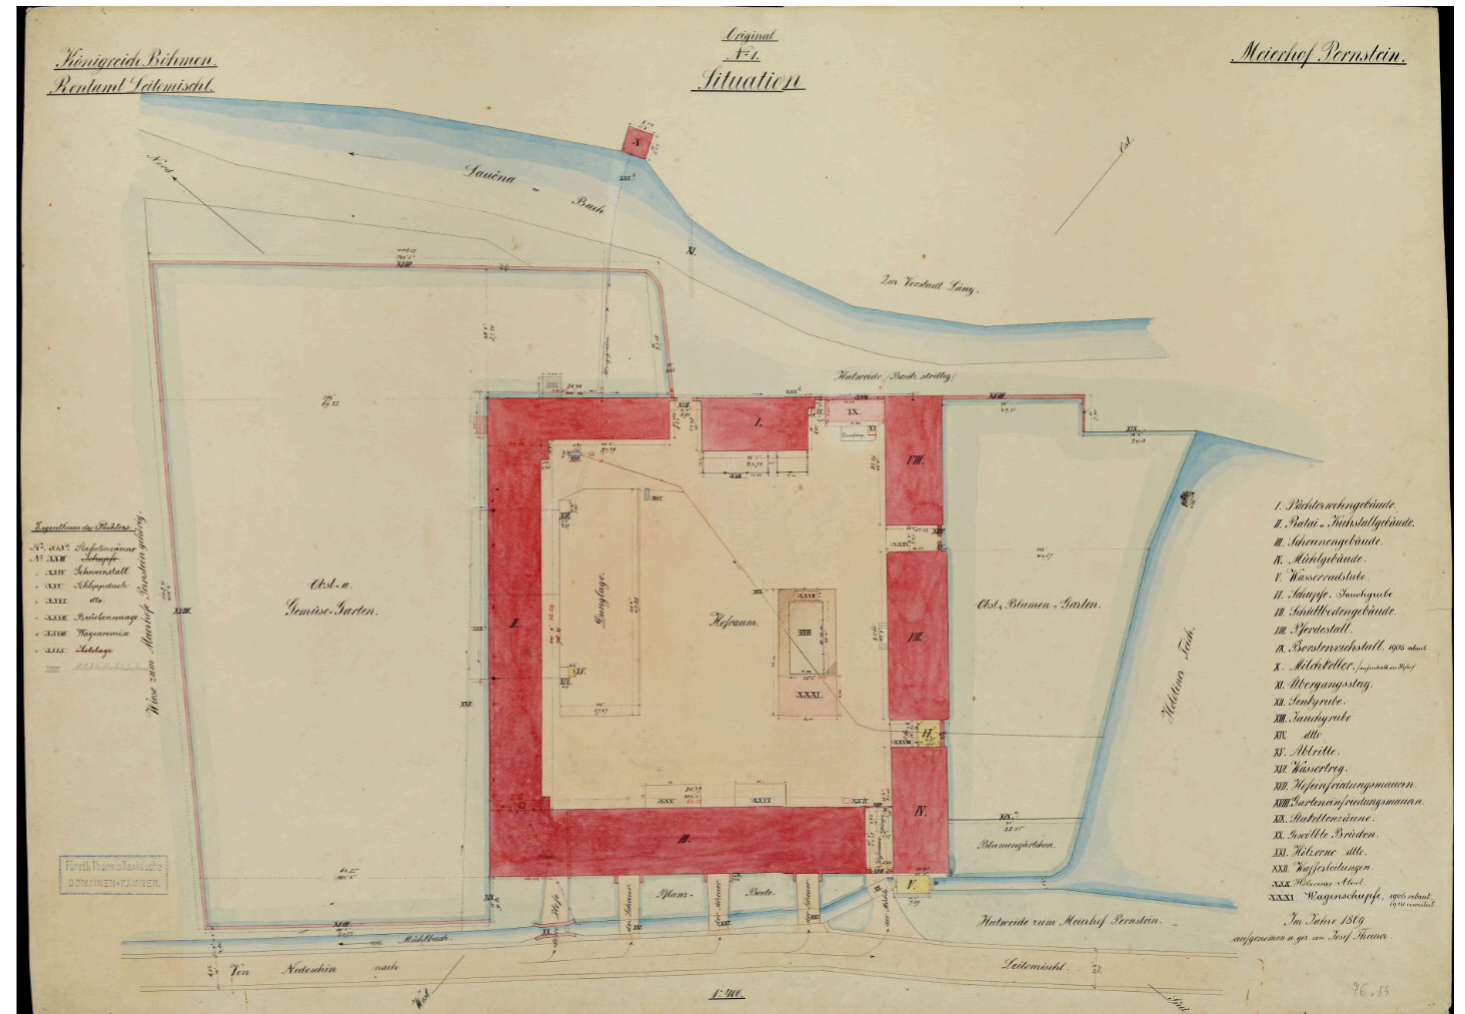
Königreich Böhmen
Rentamt Leitomischl

Original
№ 1.
Situation

Meierhof Pernstein.

Nord

Loučna Bach

X.

Ost.

Zur Vorstadt Lany.

XI.

Hutweide (Bach streifen)

Eigenthum des Pächters:
№ XXV Stakettenzäune
№ XXIV Schupfe
XXIV Schweinstall
XXIX Schlagseite
XXVI dtto
XXVII Brückenwaage
XXVIII Wagenremise
XXXI Abtritte

Wiese zum Meierhof Pernstein gehörig

Obst- u. Gemüse-Garten

I.

IX.

VIII.

II.

Dunglage

Hofraum

XXXI

VII.

Obst u. Blumen-Garten

Hluboka Teich

XII.

XXX

XXXI

III.

IV.

Blumengärtchen

V.

Pflanz- Beete

Mühlbach

Hutweide zum Meierhof Pernstein.

Von Nedoschin nach Leitomischl.

Fürstl. Thurn u. Taxis'sche DOMÄNEN-KAMMER

Süd

1:1440

I. Pächterwohngebäude
II. Ratai u. Kuhstallgebäude
III. Scheunengebäude
IV. Mühlgebäude
V. Wasserradstube
VI. Schupfe, Jauchgrube
VII. Schüttbodengebäude
VIII. Pferdestall
IX. Borstenviehstall, 1906 erbaut
X. Milchkeller (ausgehoben im Hofe)
XI. Übergangssteg
XII. Senkgrube
XIII. Jauchgrube
XIV. dtto
XV. Abtritte
XVI. Wassertrog
XVII. Hofeinfriedungsmauern
XVIII. Garteneinfriedungsmauern
XIX. Stakettenzäune
XX. Gewölbte Brücken
XXI. Hölzerne dtto
XXII. Wasserleitungen
XXX. Hölzerner Abort
XXXI. Wagenschupfe, 1906 erbaut 1910 umänd.

Im Jahre 1869 aufgenommen u. gez. von Josef Theimer.

96.84